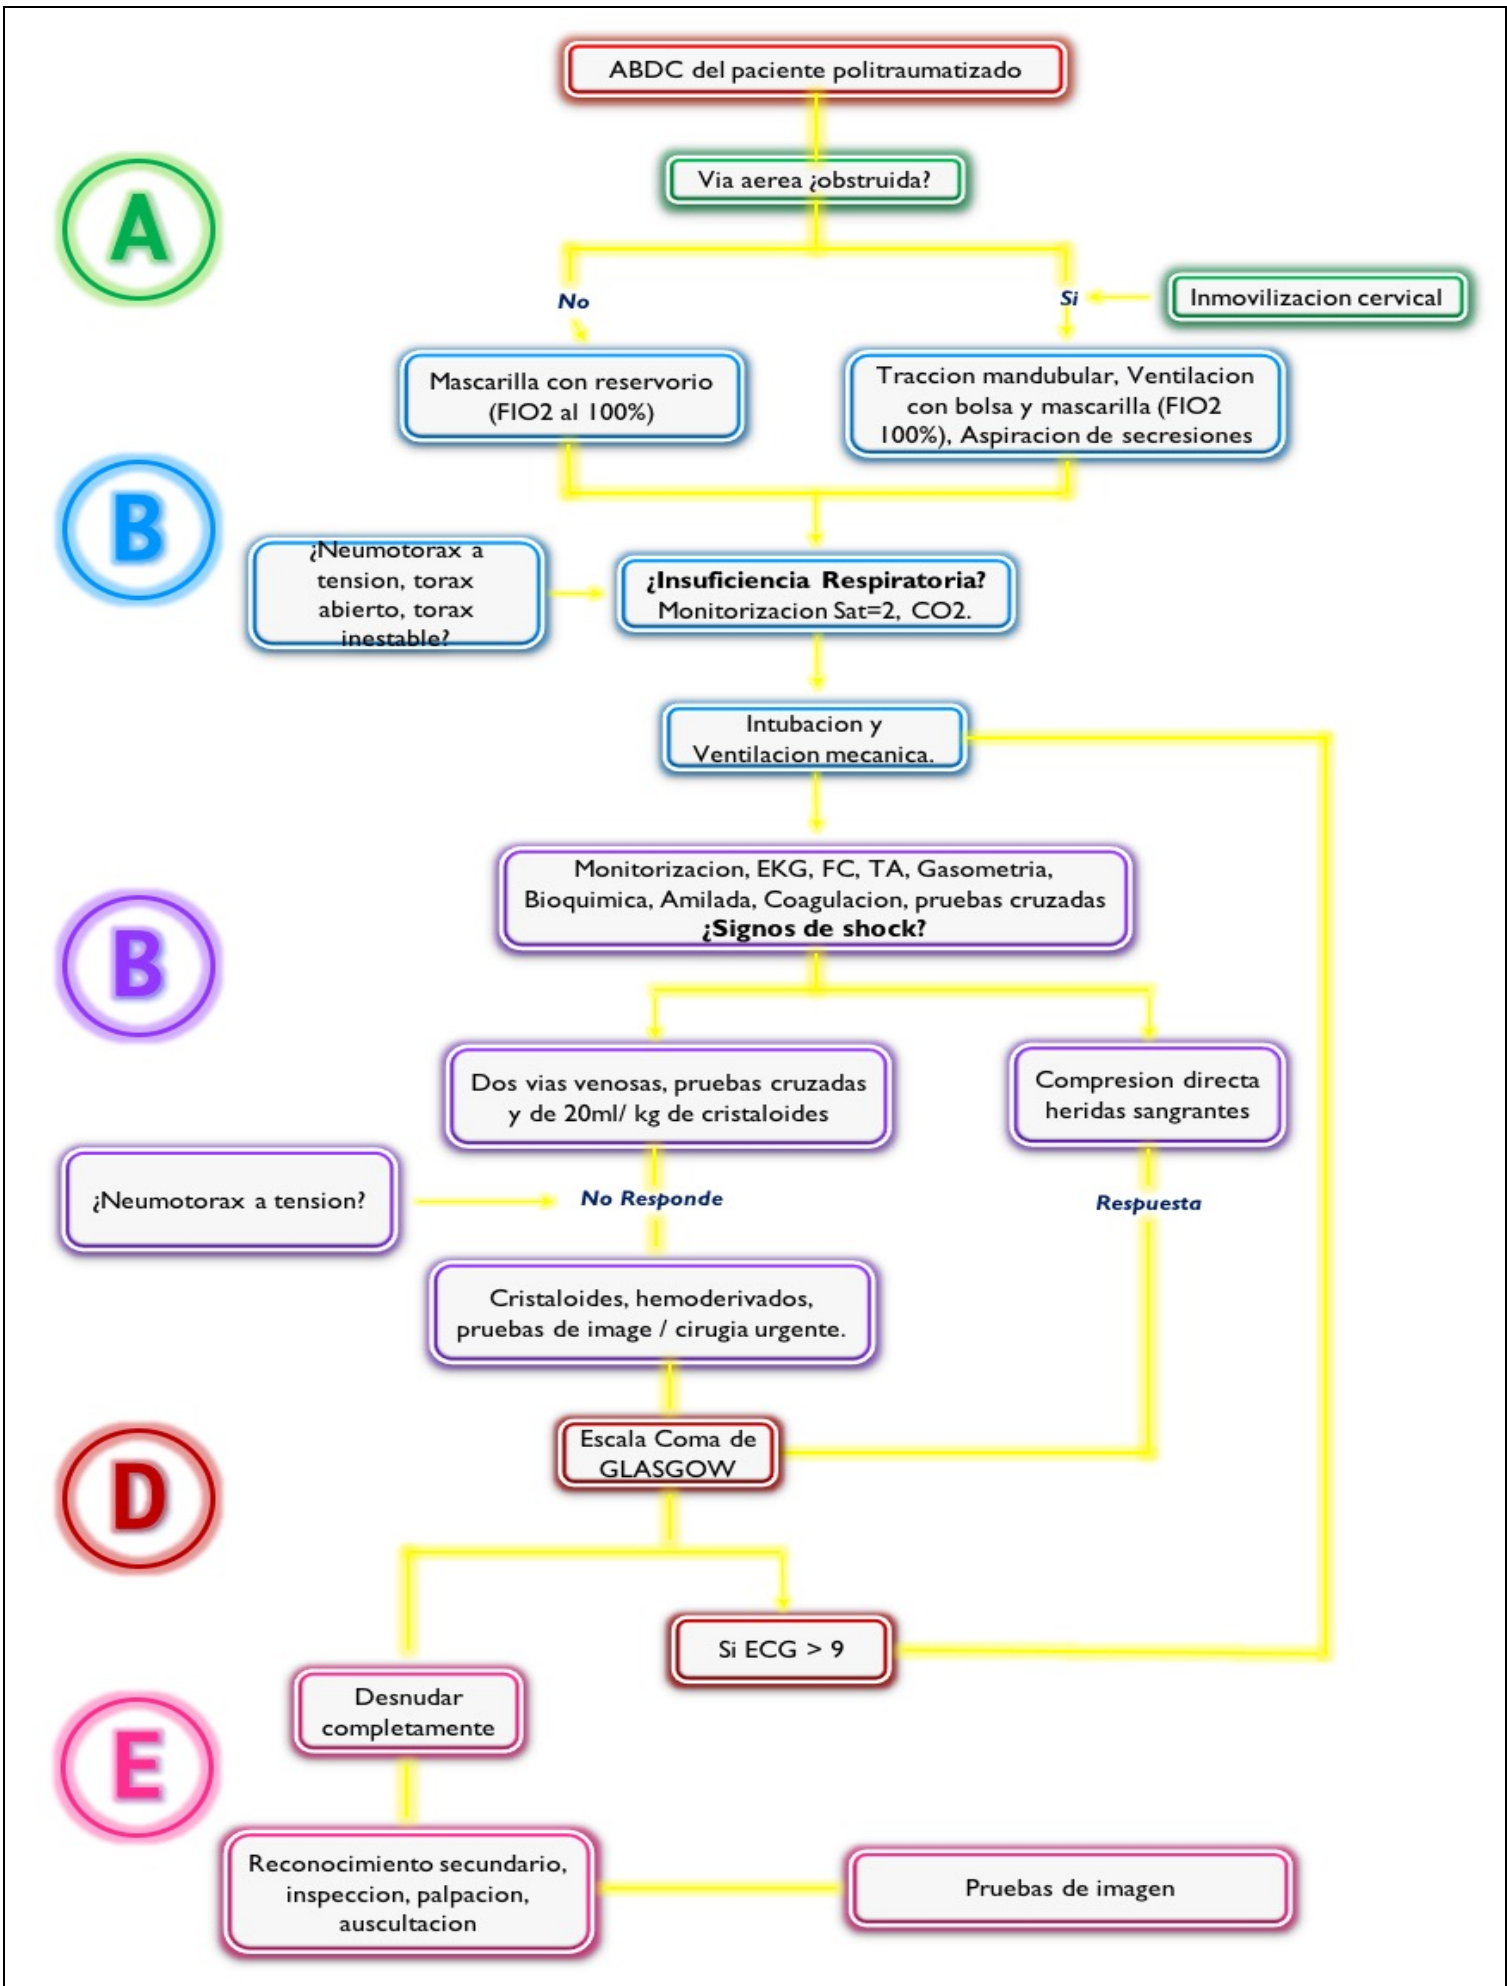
ABDC del paciente politraumatizado

A

Via aerea ¿obstruida?

No

Si

Inmovilizacion cervical

Mascarilla con reservorio (FIO2 al 100%)

Traccion mandubular, Ventilacion con bolsa y mascarilla (FIO2 100%), Aspiracion de secresiones

B

¿Neumotorax a tension, torax abierto, torax inestable?

**¿Insuficiencia Respiratoria?** Monitorizacion Sat=2, CO2.

Intubacion y Ventilacion mecanica.

Monitorizacion, EKG, FC, TA, Gasometria, Bioquimica, Amilada, Coagulacion, pruebas cruzadas **¿Signos de shock?**

B

Dos vias venosas, pruebas cruzadas y de 20ml/ kg de cristaloides

Compresion directa heridas sangrantes

¿Neumotorax a tension?

No Responde

Respuesta

Cristaloides, hemoderivados, pruebas de image / cirugia urgente.

D

Escala Coma de GLASGOW

Si ECG > 9

E

Desnudar completamente

Reconocimiento secundario, inspeccion, palpacion, auscultacion

Pruebas de imagen